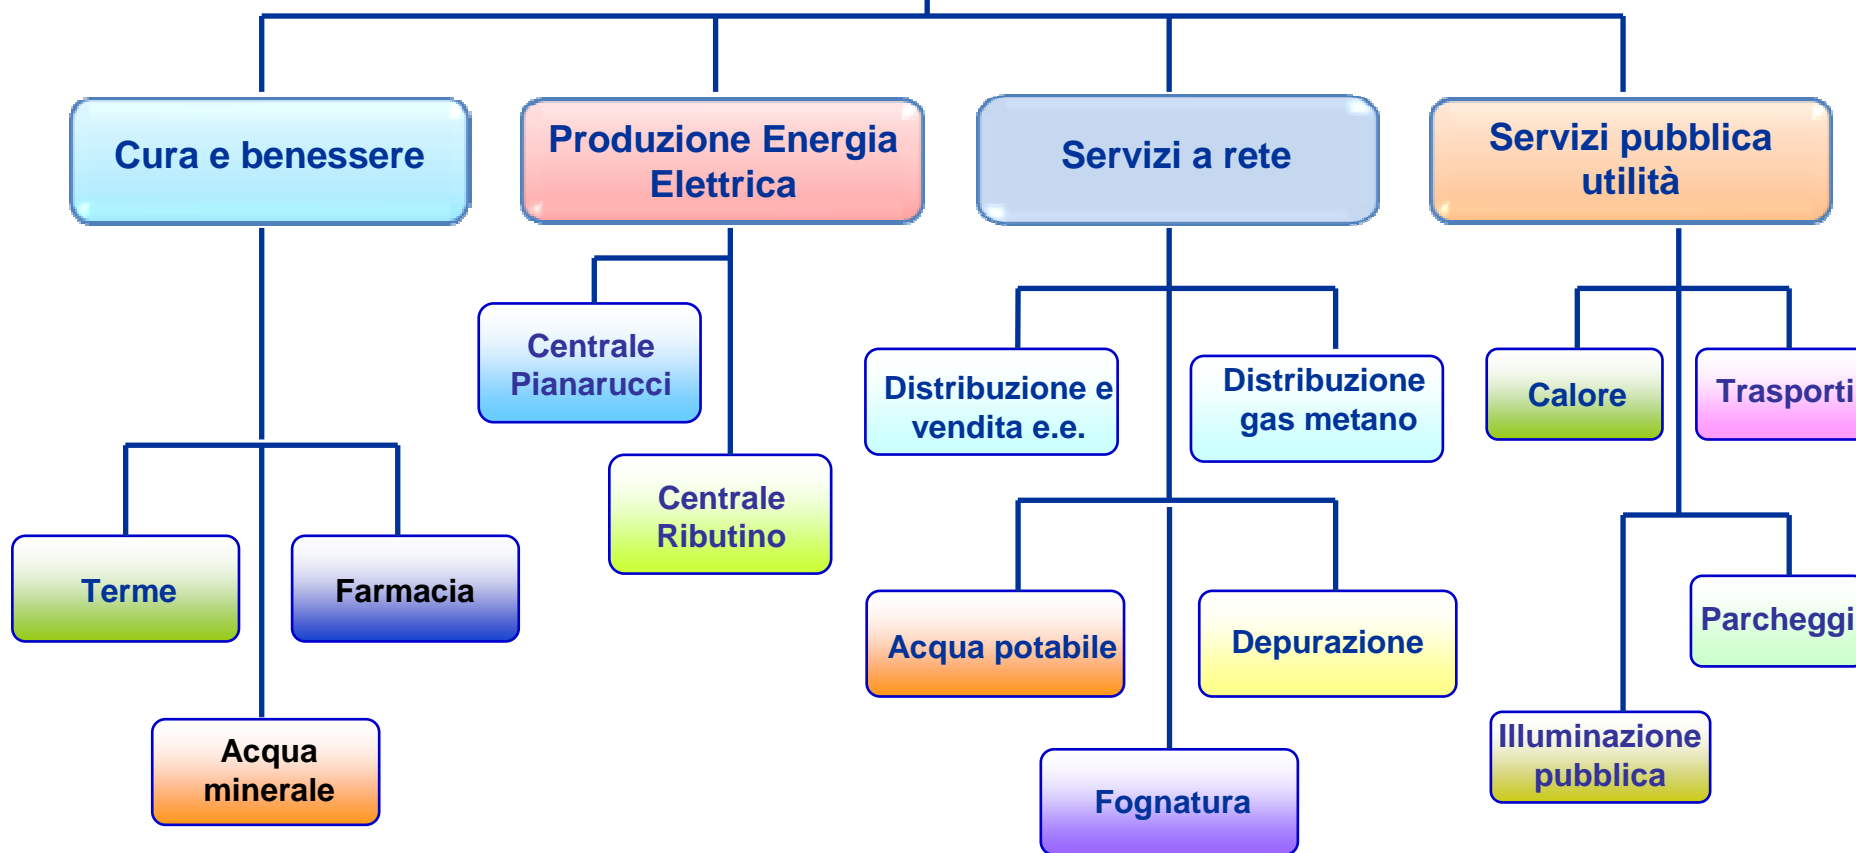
Cura e benessere

Produzione Energia Elettrica

Servizi a rete

Servizi pubblica utilità

Centrale Pianarucci

Centrale Ributino

Distribuzione e vendita e.e.

Distribuzione gas metano

Calore

Trasporti

Terme

Farmacia

Acqua minerale

Acqua potabile

Depurazione

Fognatura

Parcheggi

Illuminazione pubblica